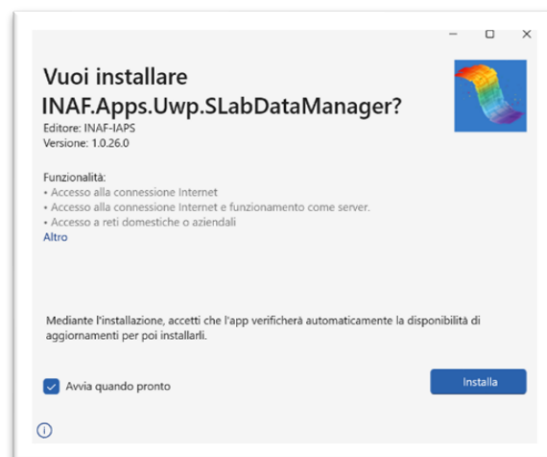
Vuoi installare INAF.Apps.Uwp.SLabDataManager?

Editore: INAF-IAPS
Versione: 1.0.26.0

Funzionalità:
• Accesso alla connessione Internet
• Accesso alla connessione Internet e funzionamento come server.
• Accesso a reti domestiche o aziendali
Altro

Mediante l'installazione, accetti che l'app verificherà automaticamente la disponibilità di aggiornamenti per poi installarli.

Avvia quando pronto

Installa